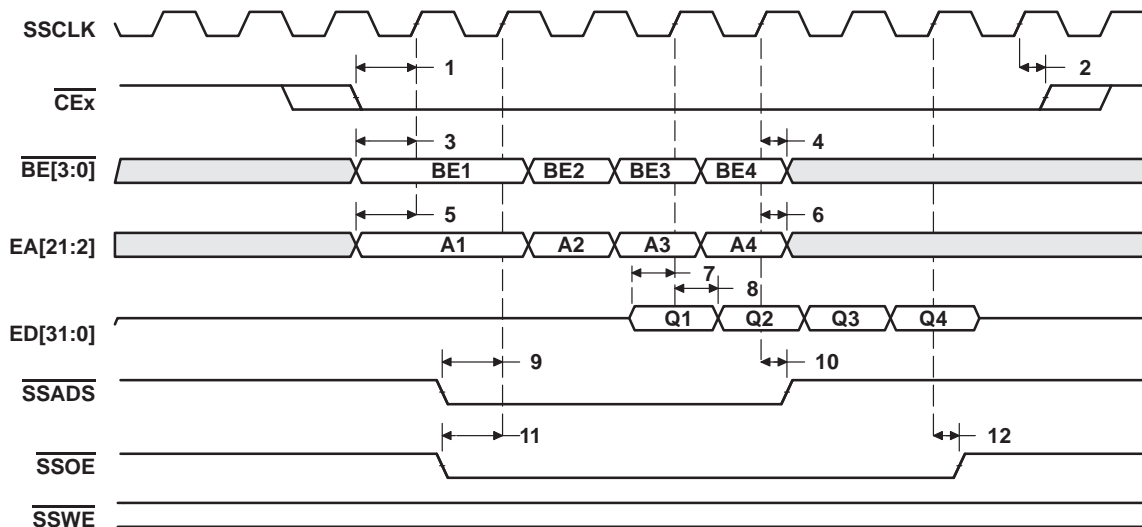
SSCLK

1

2

$\overline{CEx}$

3

4

$\overline{BE[3:0]}$

BE1 BE2 BE3 BE4

5

6

EA[21:2]

A1 A2 A3 A4

7

8

ED[31:0]

Q1 Q2 Q3 Q4

9

10

$\overline{SSADS}$

11

12

$\overline{SSOE}$

$\overline{SSWE}$